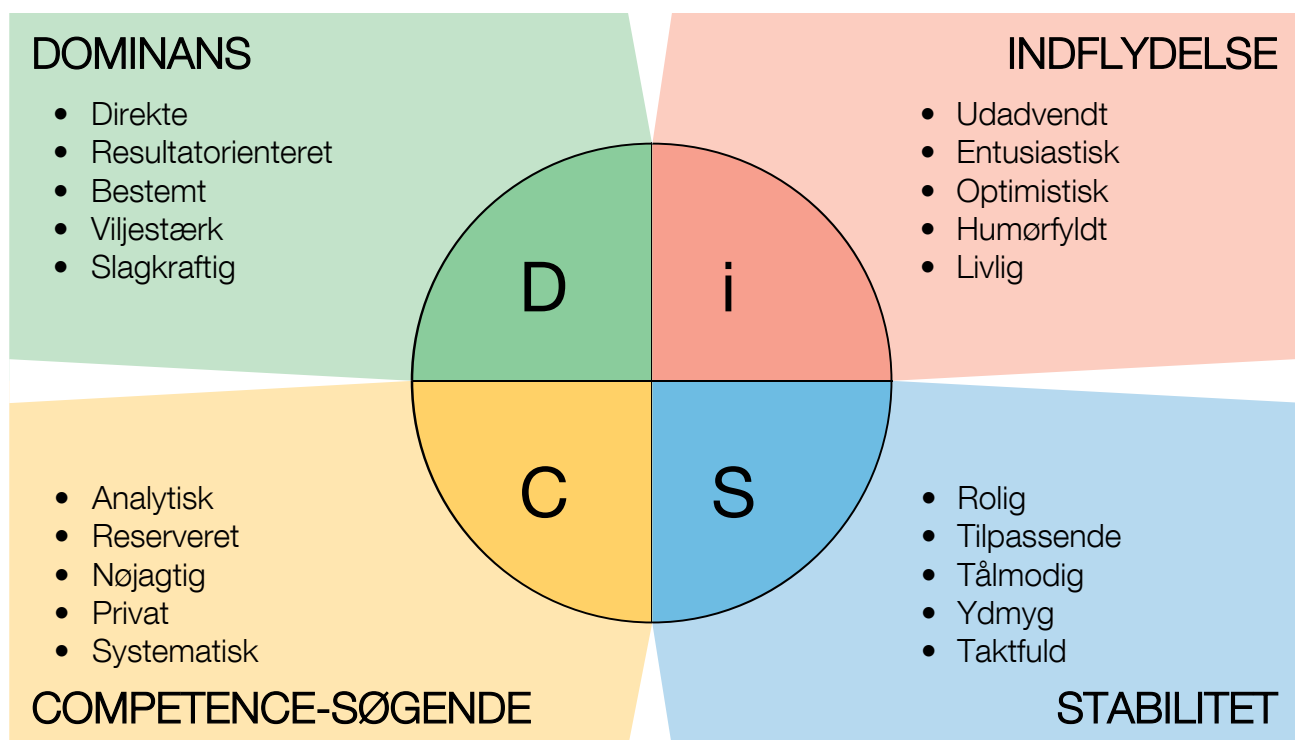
DOMINANS

- Direkte
- Resultatorienteret
- Bestemt
- Viljestærk
- Slagkraftig

INDFLYDELSE

- Udadvendt
- Entusiastisk
- Optimistisk
- Humørfyldt
- Livlig

D

i

C

S

- Analytisk
- Reserveret
- Nøjagtig
- Privat
- Systematisk

COMPETENCE-SØGENDE

- Rolig
- Tilpassende
- Tålmodig
- Ydmyg
- Taktfuld

STABILITET